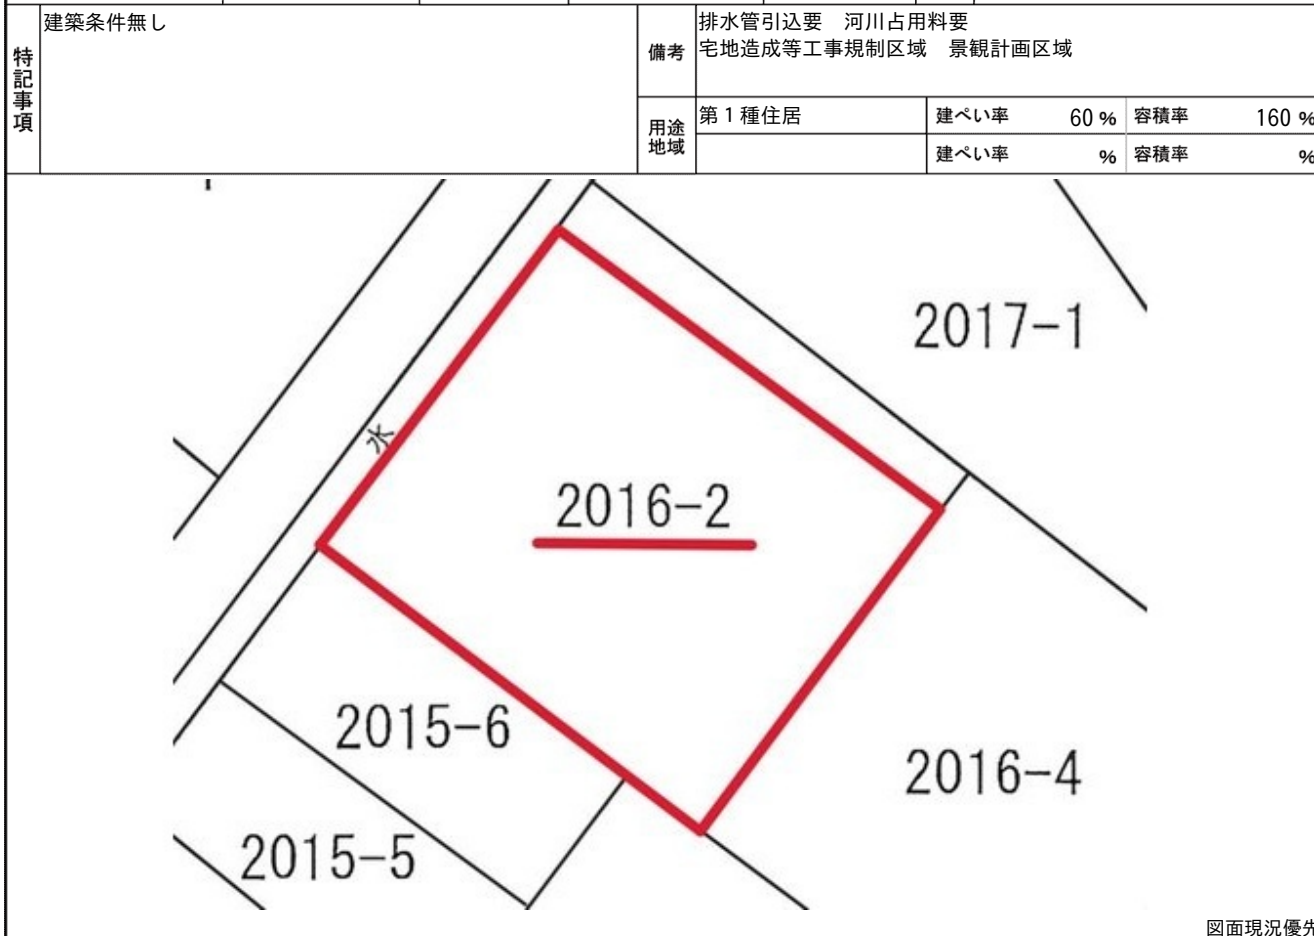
| 特記事項 | 建築条件無し | 備考 | 排水管引込要　河川占用料要<br>宅地造成等工事規制区域　景観計画区域 | | | |
|---|---|---|---|---|---|---|
| | | 用途地域 | 第１種住居 | 建ぺい率　60 % | 容積率 | 160 % |
| | | | | 建ぺい率　% | 容積率 | % |

水

2017−1

2016−2

2015−6

2016−4

2015−5

図面現況優先